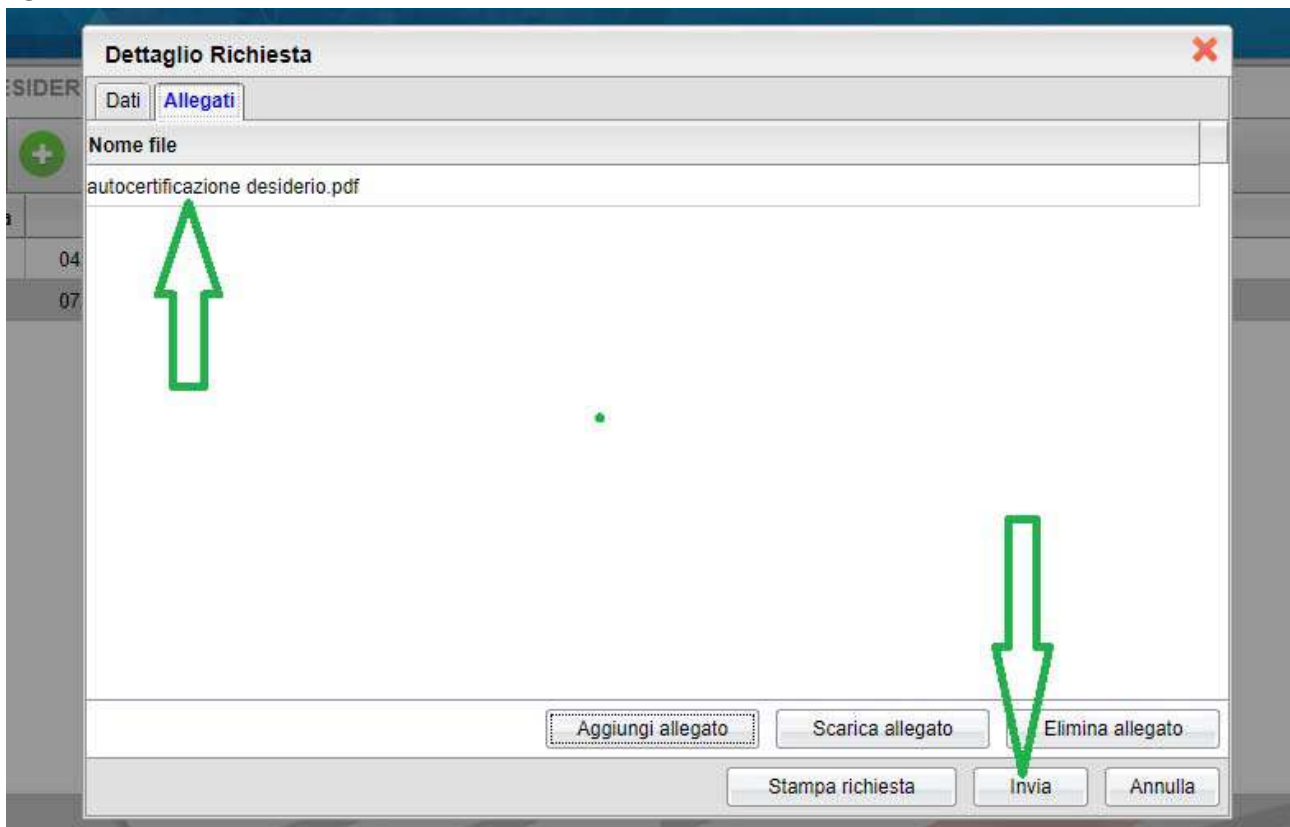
ESIDER

04

07

Dettaglio Richiesta

Dati | Allegati

| Nome file |
|---|
| autocertificazione desiderio.pdf |

Aggiungi allegato | Scarica allegato | Elimina allegato

Stampa richiesta | Invia | Annulla